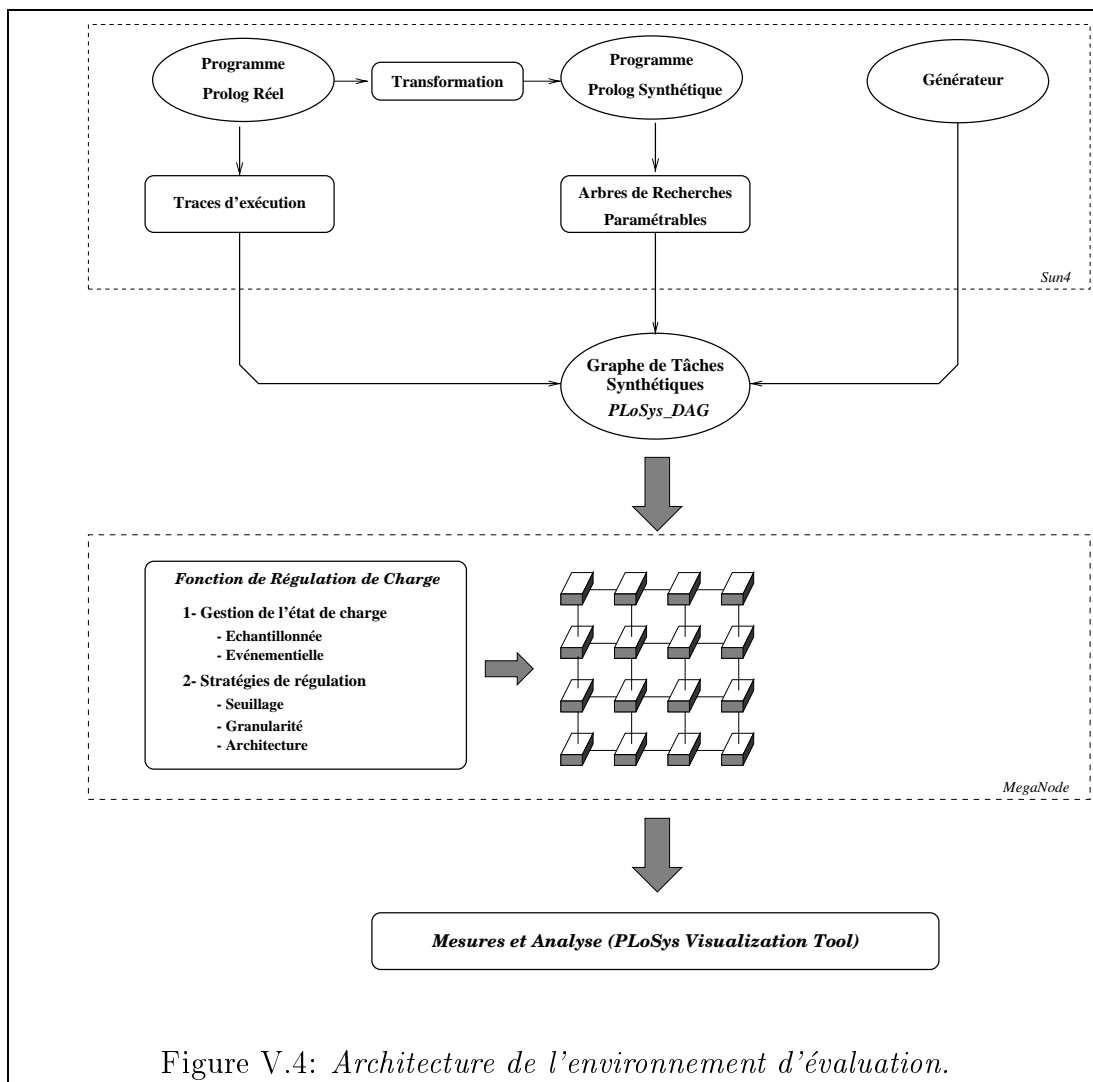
Programme
Prolog Réel

Transformation

Programme
Prolog Synthétique

Générateur

Traces d'exécution

Arbres de Recherches
Paramétrables

Sun4

Graphe de Tâches
Synthétiques
*PLoSys_DAG*

*Fonction de Régulation de Charge*

1- Gestion de l'état de charge
- Echantillonnée
- Evénementielle

2- Stratégies de régulation
- Seuillage
- Granularité
- Architecture

MegaNode

*Mesures et Analyse (PLoSys Visualization Tool)*

Figure V.4: *Architecture de l'environnement d'évaluation.*